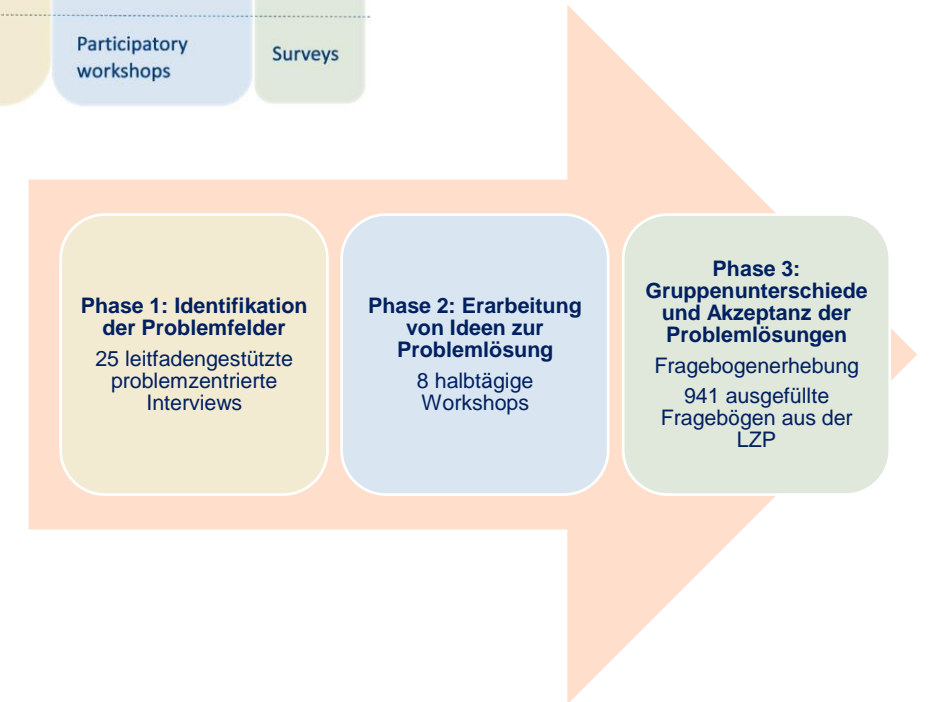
Participatory workshops

Surveys

Phase 1: Identifikation der Problemfelder

25 leitfadengestützte problemzentrierte Interviews

Phase 2: Erarbeitung von Ideen zur Problemlösung

8 halbtägige Workshops

Phase 3: Gruppenunterschiede und Akzeptanz der Problemlösungen

Fragebogenerhebung

941 ausgefüllte Fragebögen aus der LZP